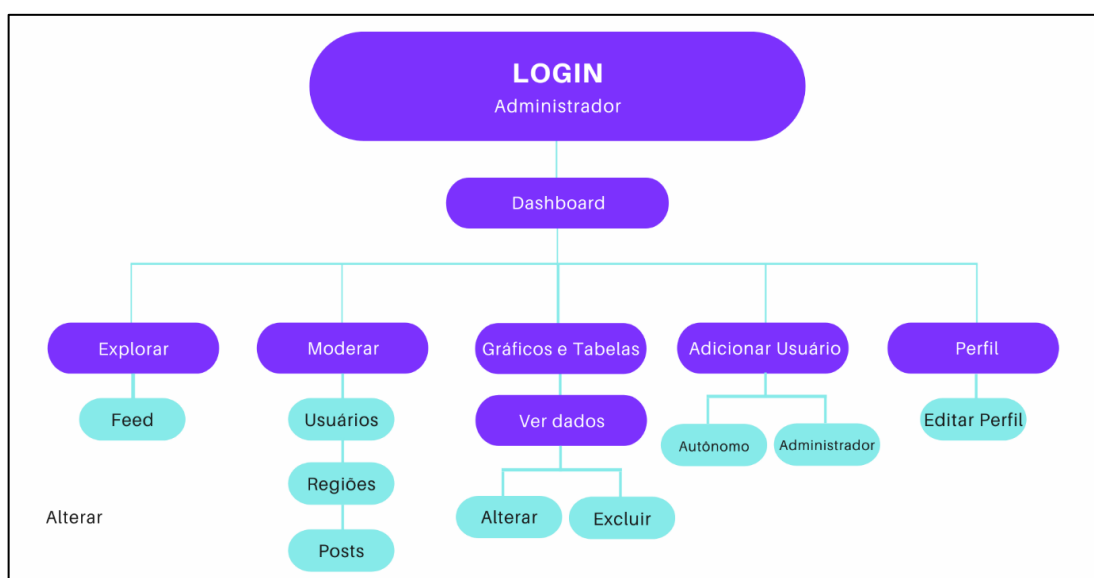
LOGIN
Administrador

Dashboard

Explorar

Feed

Moderar

Usuários

Regiões

Posts

Gráficos e Tabelas

Ver dados

Alterar

Excluir

Adicionar Usuário

Autônomo

Administrador

Perfil

Editar Perfil

Alterar